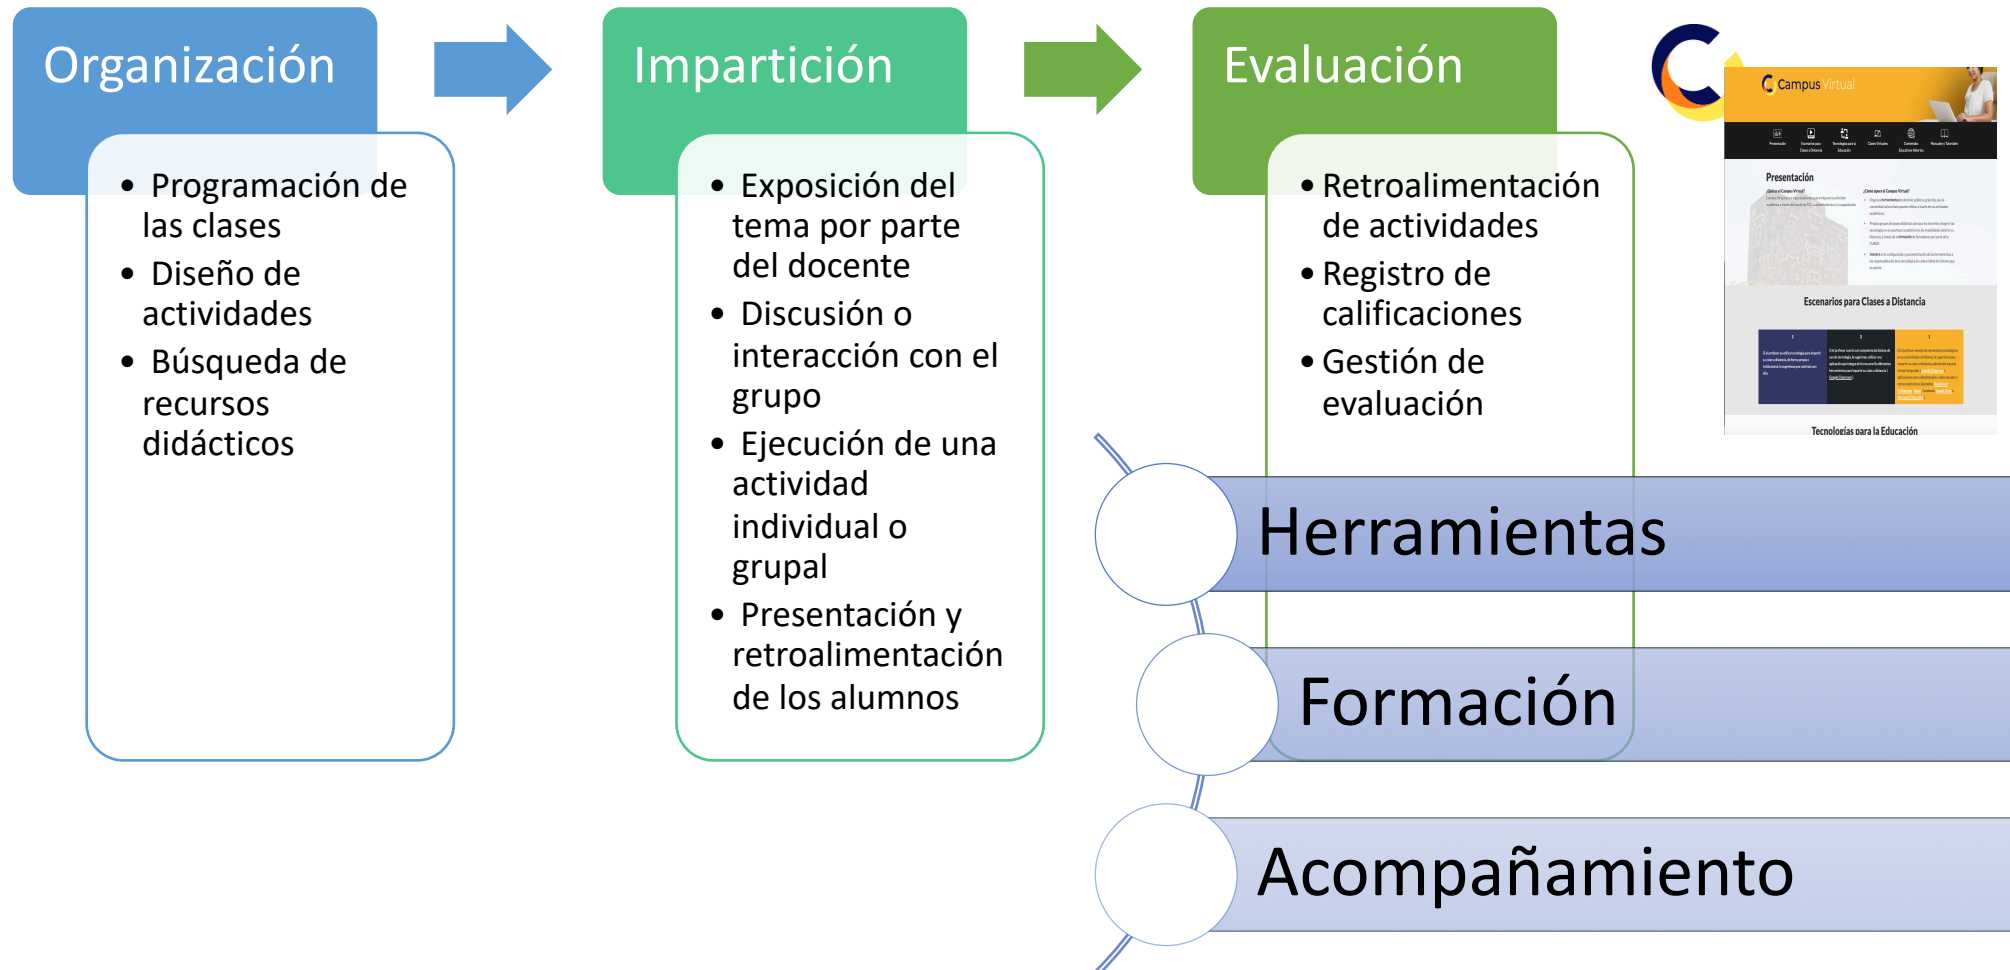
Organización

- Programación de las clases
- Diseño de actividades
- Búsqueda de recursos didácticos

Impartición

- Exposición del tema por parte del docente
- Discusión o interacción con el grupo
- Ejecución de una actividad individual o grupal
- Presentación y retroalimentación de los alumnos

Evaluación

- Retroalimentación de actividades
- Registro de calificaciones
- Gestión de evaluación

Campus Virtual

Presentación

Escenarios para Clases a Distancia

Tecnologías para la Educación

Herramientas

Formación

Acompañamiento